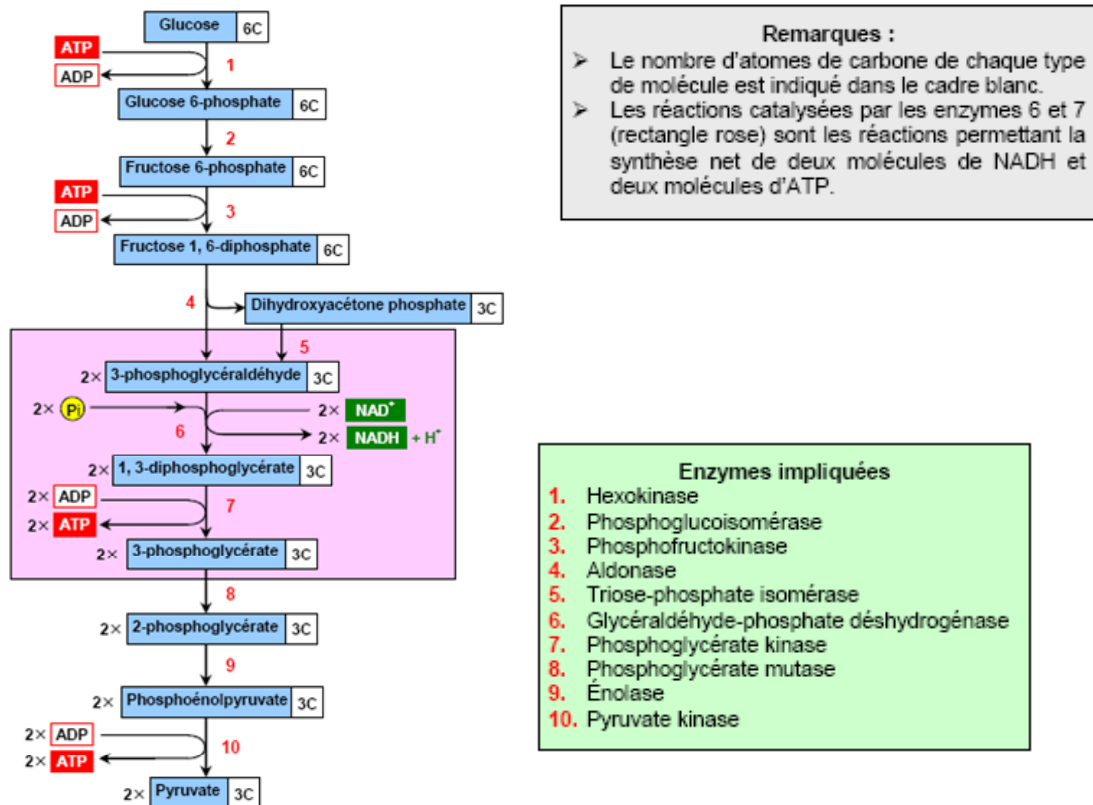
Glucose 6C
ATP
ADP
1
Glucose 6-phosphate 6C
2
Fructose 6-phosphate 6C
ATP
ADP
3
Fructose 1, 6-diphosphate 6C
4
Dihydroxyacétone phosphate 3C
5
2× 3-phosphoglycéraldéhyde 3C
2× Pi
2× NAD$^+$
6
2× NADH + H$^+$
2× 1, 3-diphosphoglycérate 3C
2× ADP
7
2× ATP
2× 3-phosphoglycérate 3C
8
2× 2-phosphoglycérate 3C
9
2× Phosphoénolpyruvate 3C
2× ADP
10
2× ATP
2× Pyruvate 3C

Remarques :
➢ Le nombre d'atomes de carbone de chaque type de molécule est indiqué dans le cadre blanc.
➢ Les réactions catalysées par les enzymes 6 et 7 (rectangle rose) sont les réactions permettant la synthèse net de deux molécules de NADH et deux molécules d'ATP.

Enzymes impliquées
1. Hexokinase
2. Phosphoglucoisomérase
3. Phosphofructokinase
4. Aldonase
5. Triose-phosphate isomérase
6. Glycéraldéhyde-phosphate déshydrogénase
7. Phosphoglycérate kinase
8. Phosphoglycérate mutase
9. Énolase
10. Pyruvate kinase